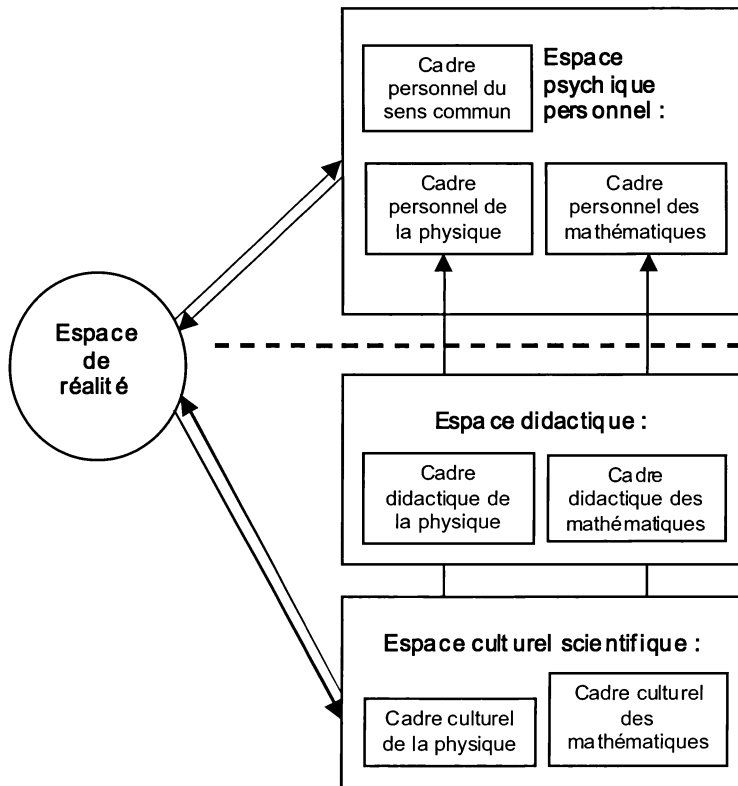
Cadre personnel du sens commun

Espace psychique personnel :

Cadre personnel de la physique

Cadre personnel des mathématiques

Espace de réalité

Espace didactique :

Cadre didactique de la physique

Cadre didactique des mathématiques

Espace culturel scientifique :

Cadre culturel de la physique

Cadre culturel des mathématiques